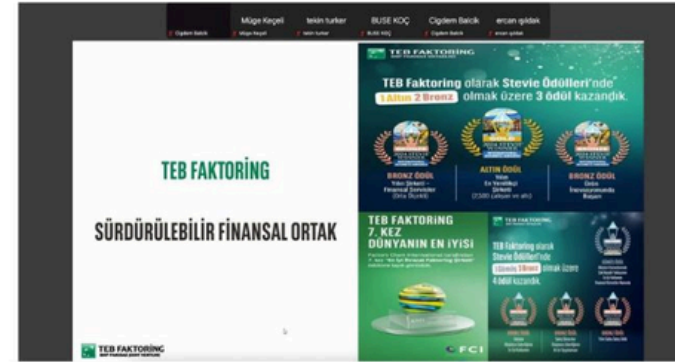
Müge Keçeli tekin turker BUSE KOÇ Cigdem Balcik ercan çıldak

Cigdem Balcik Müge Keçeli tekin turker BUSE KOÇ Cigdem Balcik ercan çıldak

TEB FAKTORİNG

SÜRDÜRÜLEBİLİR FİNANSAL ORTAK

TEB FAKTORİNG

TEB Faktoring olarak Stevie Ödülleri'nde 1 Altın 2 Bronz olmak üzere 3 ödül kazandık.

BRONZ ÖDÜL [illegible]

ALTIN ÖDÜL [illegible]

BRONZ ÖDÜL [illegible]

TEB FAKTORİNG 7. KEZ DÜNYANIN EN İYİSİ

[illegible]

TEB Faktoring olarak Stevie Ödülleri'nde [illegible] olmak üzere 4 ödül kazandık.

FCI

TEB FAKTORİNG